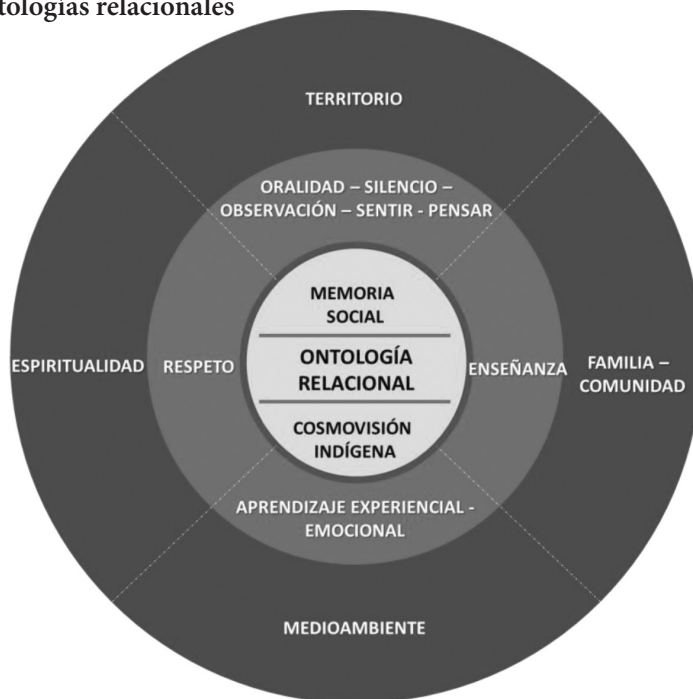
tologías relacionales

TERRITORIO

ORALIDAD – SILENCIO – OBSERVACIÓN – SENTIR - PENSAR

ESPIRITUALIDAD

RESPETO

MEMORIA SOCIAL

ONTOLOGÍA RELACIONAL

COSMOVISIÓN INDÍGENA

ENSEÑANZA

FAMILIA – COMUNIDAD

APRENDIZAJE EXPERIENCIAL - EMOCIONAL

MEDIOAMBIENTE